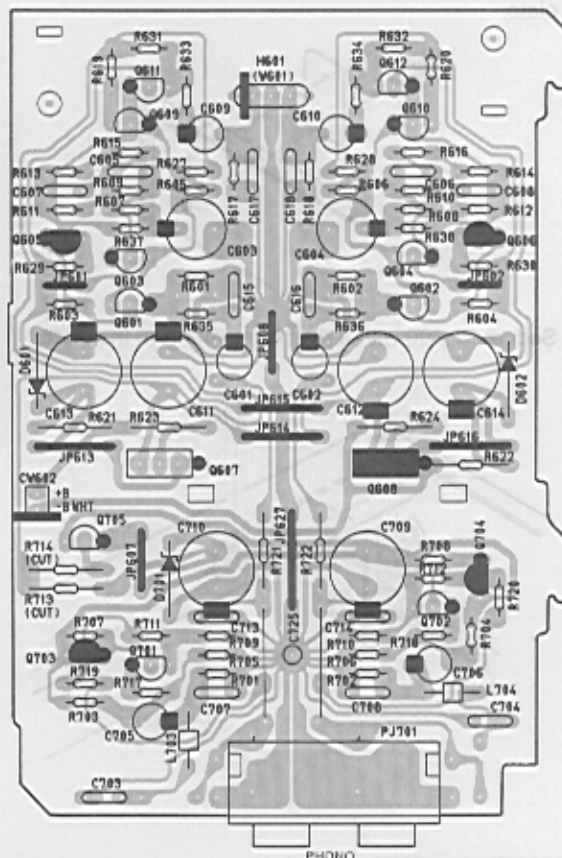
R631
R633
R619
Q611
Q609
H601
(W601)
R634
R632
R620
Q612
Q610
C609
C610
R615
C605
R627
R645
R609
R607
R613
C607
R611
R617
C617
C618
R618
R628
R606
R616
R614
C606
C608
R610
R608
R612
Q605
R637
C603
C604
R630
Q606
R629
JP611
Q603
Q604
JP602
R638
R601
C615
C616
R602
Q602
R603
Q601
R635
JP608
R636
R604
D601
C601
C602
D602
JP615
C613
R621
R623
C611
C612
R624
C614
JP614
JP613
JP616
Q607
R622
CW602
+B
-B WHT
Q608
Q705
C710
JP627
C709
R708
Q704
R714
(CUT)
JP607
D701
R721
R722
R712
R720
R713
(CUT)
Q702
R707
R711
C713
C714
R704
R709
R710
R716
Q703
Q701
C725
R705
R706
R719
R717
R701
R702
C706
L704
R703
C707
C708
C704
C705
L703
PJ701
C703
PHONO